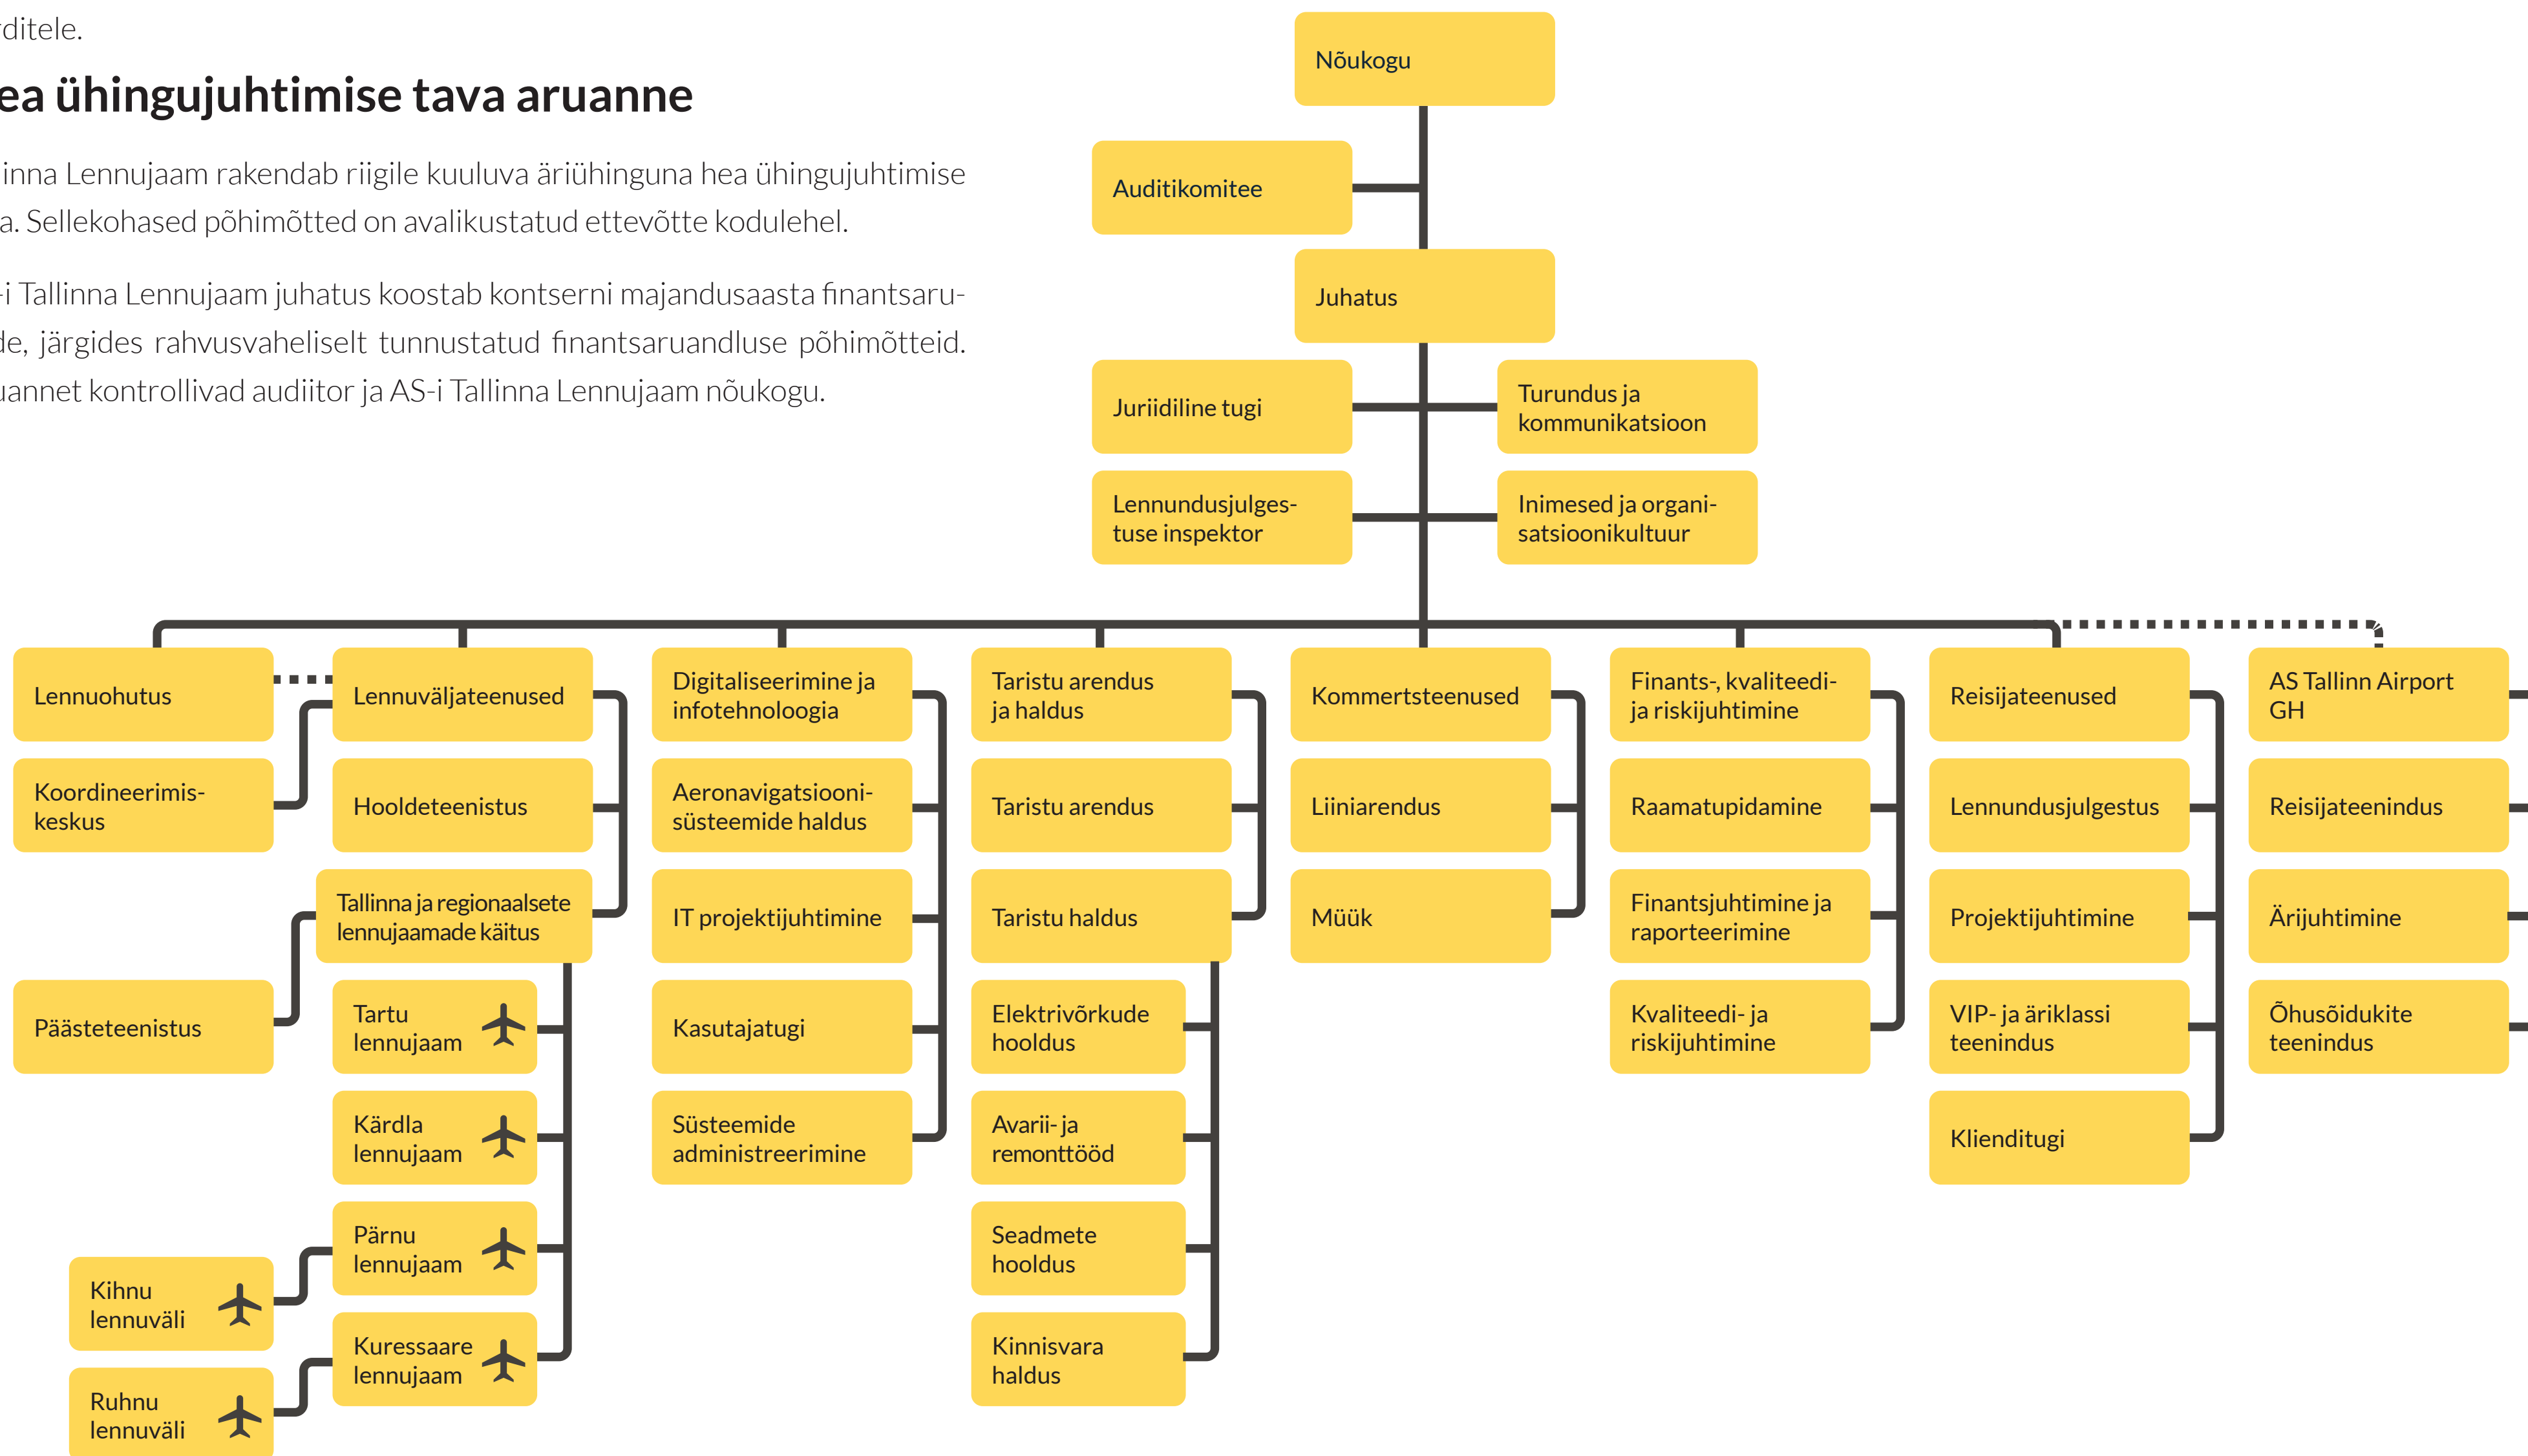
rditele.

ea ühingujuhtimise tava aruanne

inna Lennujaam rakendab riigile kuuluva äriühinguna hea ühingujuhtimise a. Sellekohased põhimõtted on avalikustatud ettevõtte kodulehel.

-i Tallinna Lennujaam juhatus koostab kontserni majandusaasta finantsarude, järgides rahvusvaheliselt tunnustatud finantsaruandluse põhimõtteid. uannet kontrollivad audiitor ja AS-i Tallinna Lennujaam nõukogu.

Nõukogu

Auditikomitee

Juhatus

Juriidiline tugi

Turundus ja kommunikatsioon

Lennundusjulgestuse inspektor

Inimesed ja organisatsioonikultuur

Lennuohutus

Koordineerimiskeskus

Päästeteenistus

Kihnu lennuväli

Ruhnu lennuväli

Lennuväljateenused

Hooldeteenistus

Tallinna ja regionaalsete lennujaamade käitus

Tartu lennujaam

Kärdla lennujaam

Pärnu lennujaam

Kuressaare lennujaam

Digitaliseerimine ja infotehnoloogia

Aeronavigatsioonisüsteemide haldus

IT projektijuhtimine

Kasutajatugi

Süsteemide administreerimine

Taristu arendus ja haldus

Taristu arendus

Taristu haldus

Elektrivõrkude hooldus

Avarii- ja remonttööd

Seadmete hooldus

Kinnisvara haldus

Kommertsteenused

Liiniarendus

Müük

Finants-, kvaliteedi- ja riskijuhtimine

Raamatupidamine

Finantsjuhtimine ja raporteerimine

Kvaliteedi- ja riskijuhtimine

Reisijateenused

Lennundusjulgestus

Projektijuhtimine

VIP- ja äriklassi teenindus

Klienditugi

AS Tallinn Airport GH

Reisijateenindus

Ärijuhtimine

Õhusõidukite teenindus